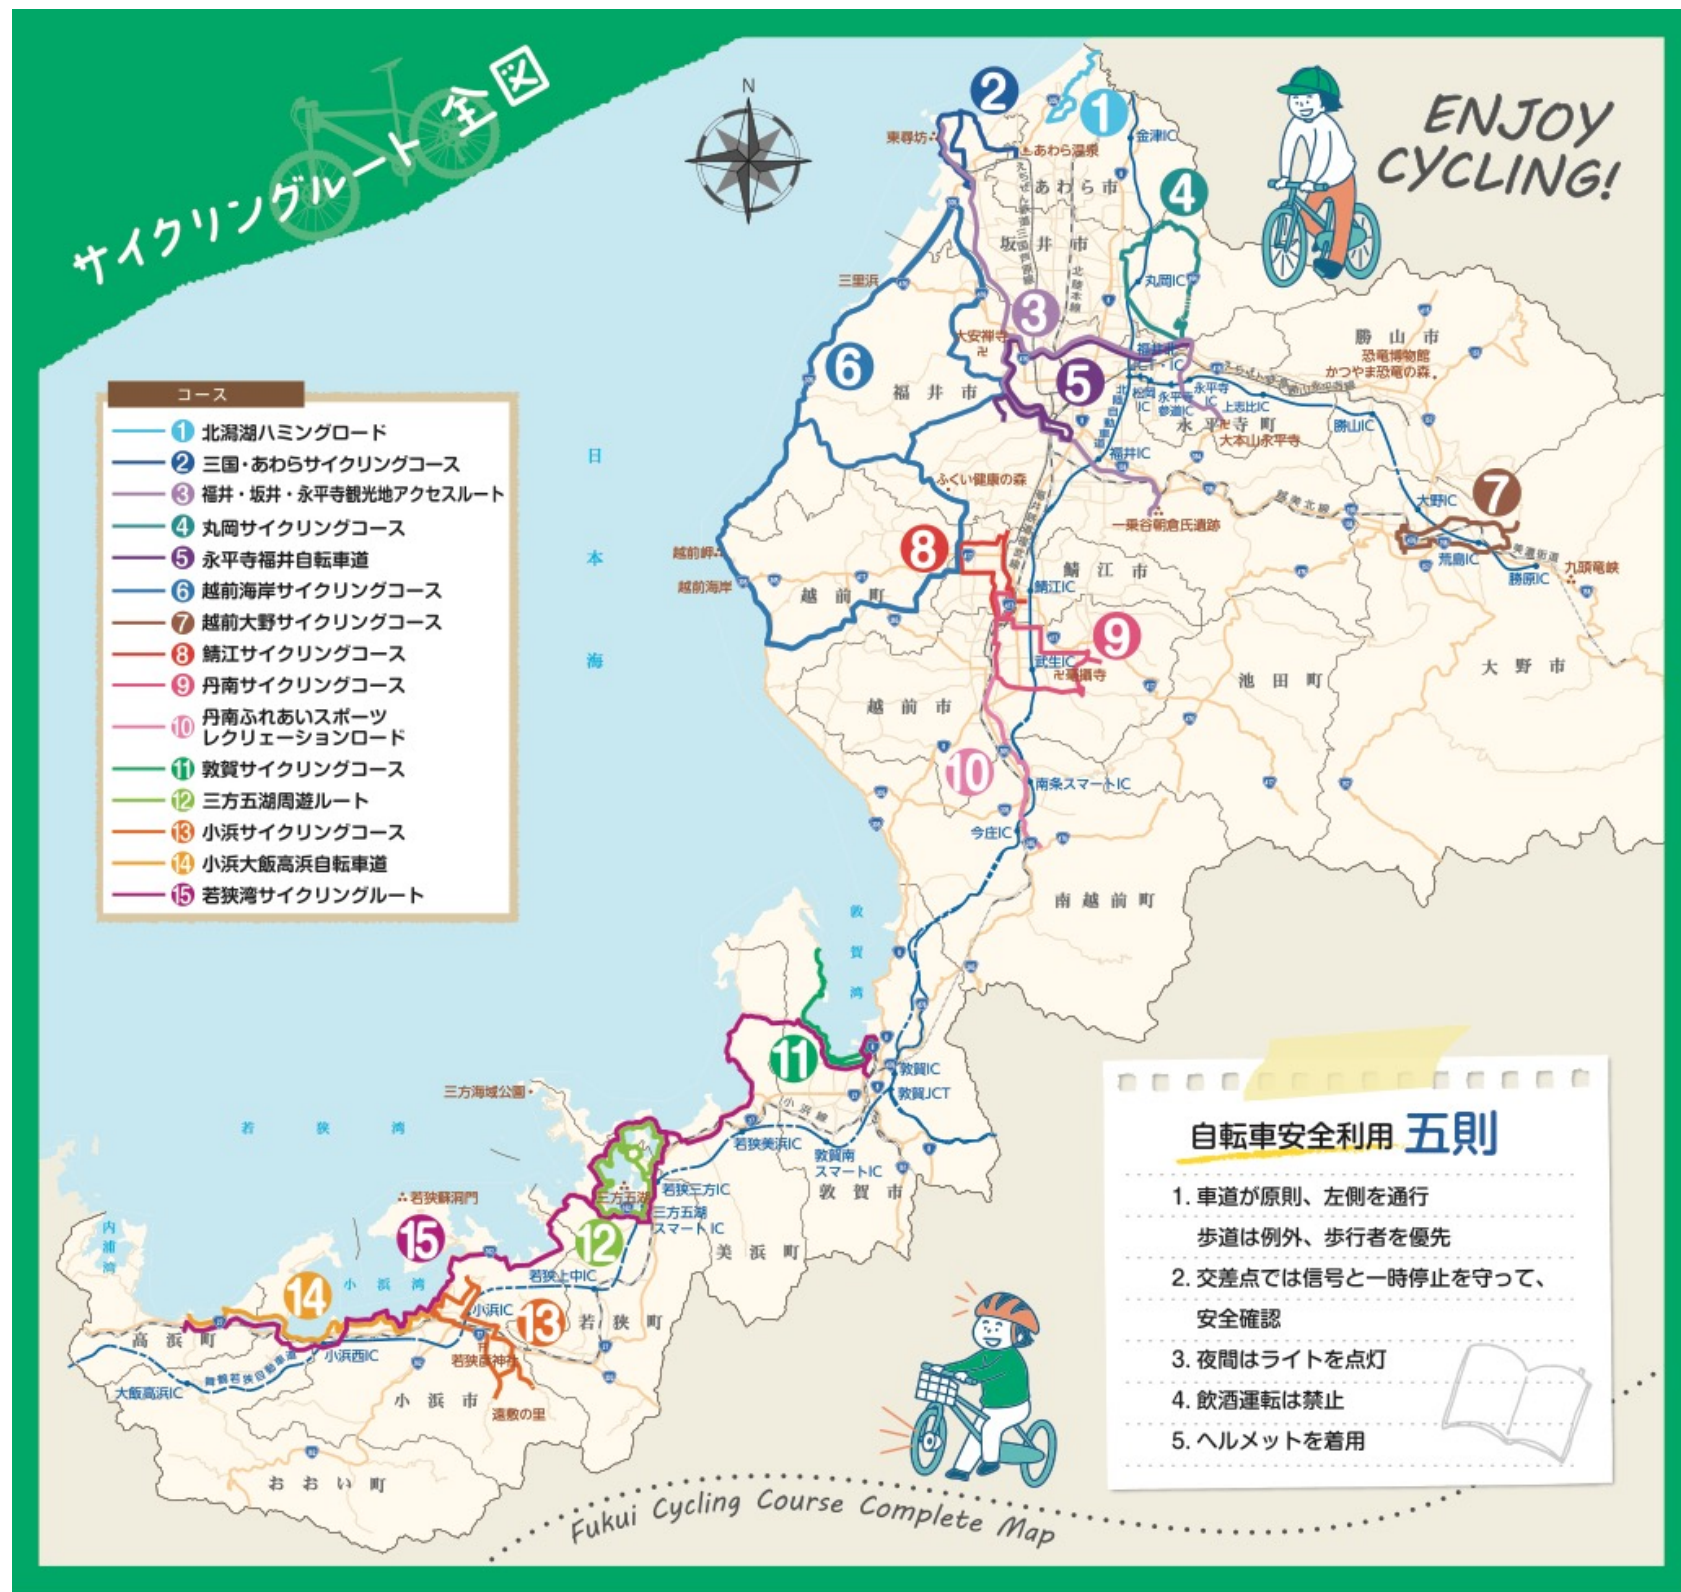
サイクリングルート全図

ENJOY CYCLING!

N

コース
1 北潟湖ハミングロード
2 三国・あわらサイクリングコース
3 福井・坂井・永平寺観光地アクセスルート
4 丸岡サイクリングコース
5 永平寺福井自転車道
6 越前海岸サイクリングコース
7 越前大野サイクリングコース
8 鯖江サイクリングコース
9 丹南サイクリングコース
10 丹南ふれあいスポーツレクリエーションロード
11 敦賀サイクリングコース
12 三方五湖周遊ルート
13 小浜サイクリングコース
14 小浜大飯高浜自転車道
15 若狭湾サイクリングルート

1 2 3 4 5 6 7 8 9 10 11 12 13 14 15

東尋坊
あわら温泉
金津IC
あわら市
坂井市
三里浜
丸岡IC
大安禅寺
福井北IC
勝山市
恐竜博物館
かつやま恐竜の森
福井市
永平寺IC
上志比IC
永平寺町
大本山永平寺
勝山IC
福井IC
ふくい健康の森
一乗谷朝倉氏遺跡
大野IC
荒島IC
勝原IC
九頭竜峡
日本海
越前岬
越前海岸
越前町
鯖江市
鯖江IC
武生IC
池田町
大野市
越前市
南条スマートIC
今庄IC
南越前町
敦賀湾
三方海域公園
若狭湾
敦賀IC
敦賀JCT
若狭美浜IC
敦賀南スマートIC
若狭三方IC
三方五湖スマートIC
敦賀市
美浜町
若狭蘇洞門
内浦湾
小浜湾
若狭上中IC
小浜IC
若狭町
高浜町
小浜西IC
若狭彦神社
大飯高浜IC
小浜市
遠敷の里
おおい町

自転車安全利用 五則
1. 車道が原則、左側を通行
歩道は例外、歩行者を優先
2. 交差点では信号と一時停止を守って、
安全確認
3. 夜間はライトを点灯
4. 飲酒運転は禁止
5. ヘルメットを着用

Fukui Cycling Course Complete Map